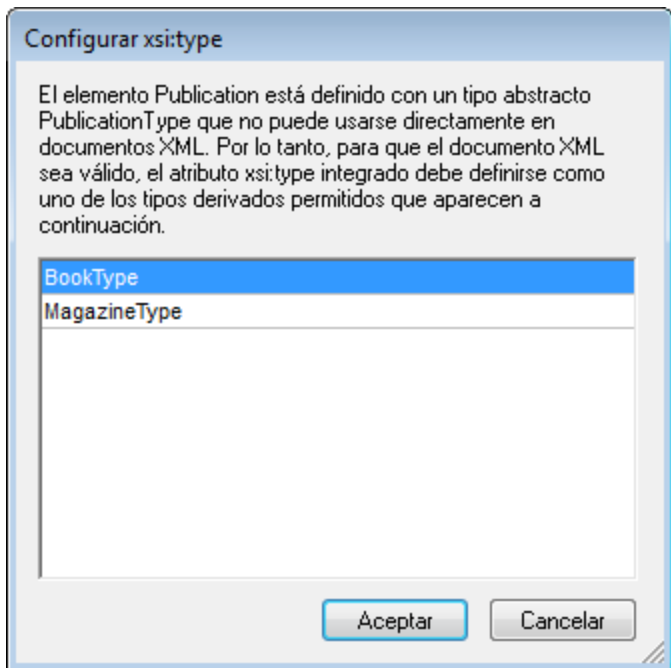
Configurar xsi:type

El elemento Publication está definido con un tipo abstracto PublicationType que no puede usarse directamente en documentos XML. Por lo tanto, para que el documento XML sea válido, el atributo xsi:type integrado debe definirse como uno de los tipos derivados permitidos que aparecen a continuación.

BookType
MagazineType

Aceptar
Cancelar